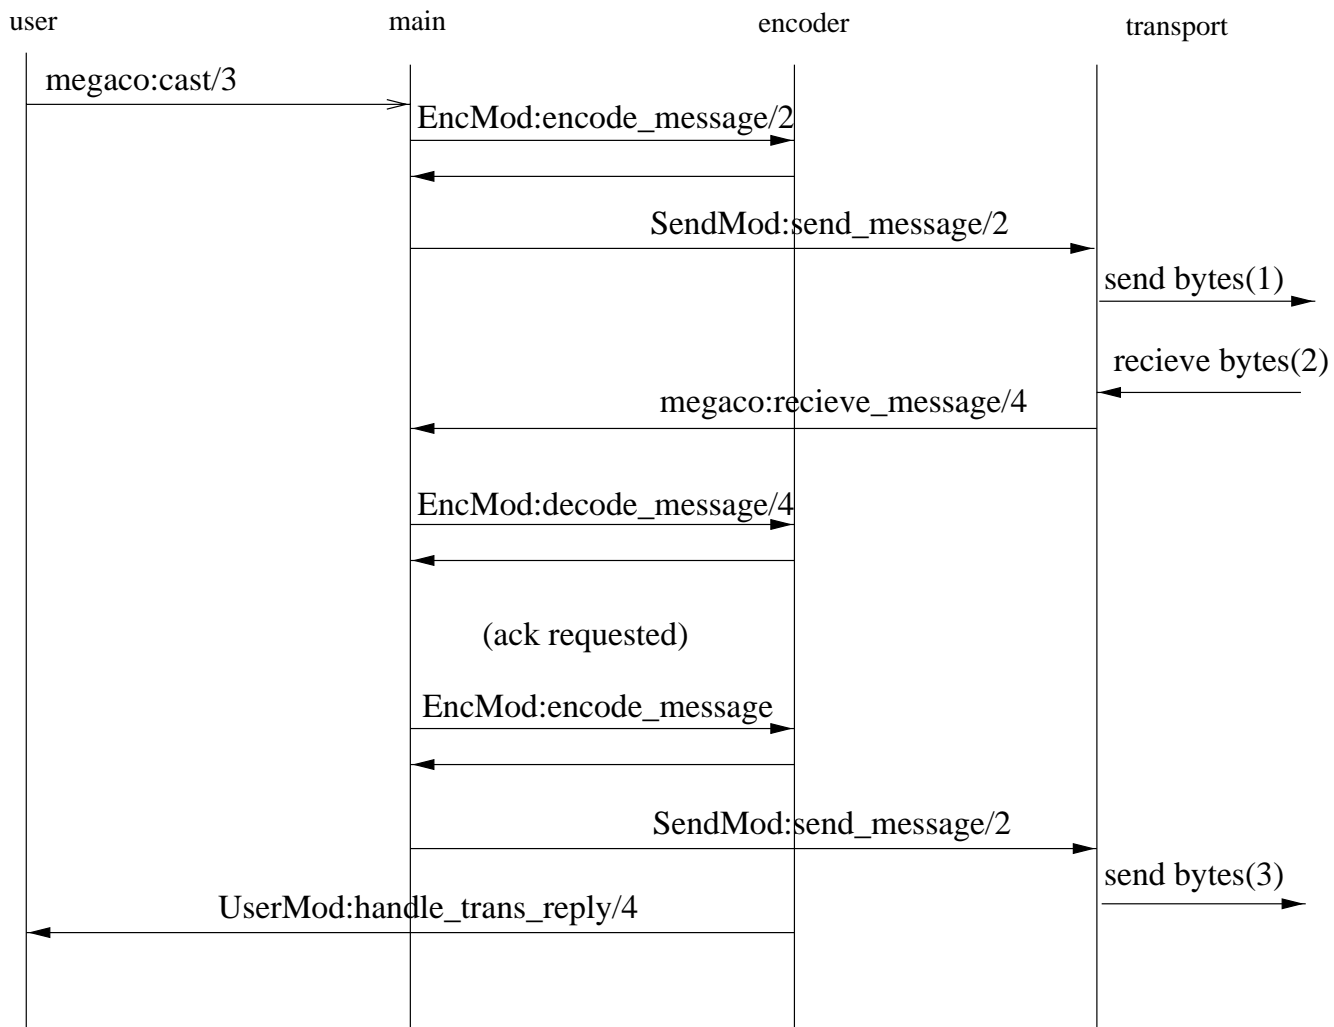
user

main

encoder

transport

megaco:cast/3

EncMod:encode_message/2

SendMod:send_message/2

send bytes(1)

recieve bytes(2)

megaco:recieve_message/4

EncMod:decode_message/4

(ack requested)

EncMod:encode_message

SendMod:send_message/2

send bytes(3)

UserMod:handle_trans_reply/4